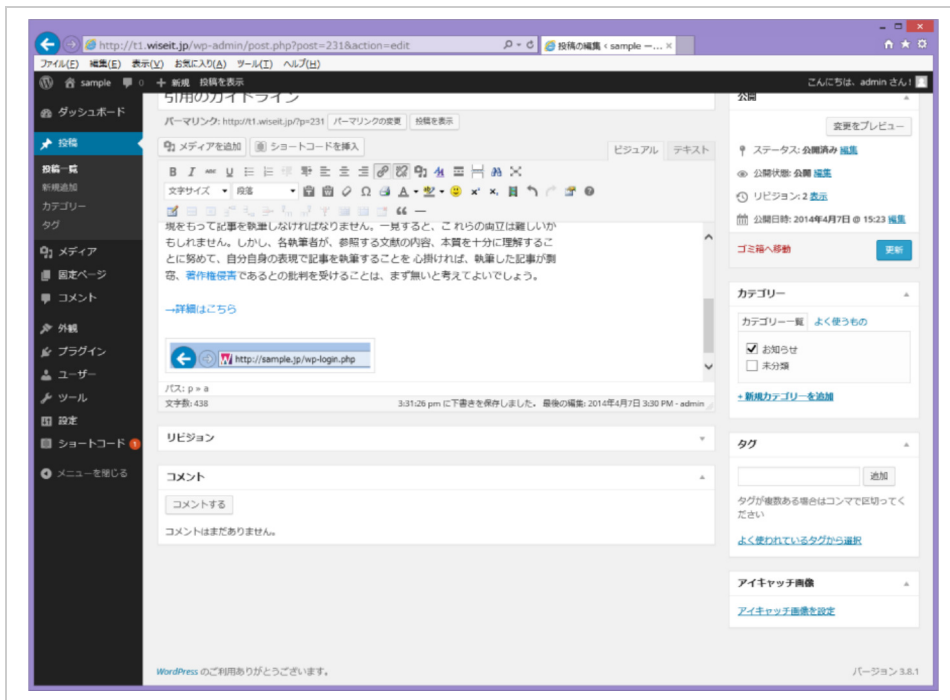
http://t1.wiseit.jp/wp-admin/post.php?post=231&action=edit
投稿の編集 ‹ sample —...

ファイル(F) 編集(E) 表示(V) お気に入り(A) ツール(T) ヘルプ(H)

sample 0 ＋ 新規 投稿を表示
こんにちは、admin さん！

ダッシュボード
投稿
投稿一覧
新規追加
カテゴリー
タグ
メディア
固定ページ
コメント
外観
プラグイン
ユーザー
ツール
設定
ショートコード 1
メニューを閉じる

引用のガイドライン
パーマリンク: http://t1.wiseit.jp/?p=231 パーマリンクの変更 投稿を表示
メディアを追加 ショートコードを挿入
ビジュアル テキスト
文字サイズ 段落

規をもって記事を執筆しなければなりません。一見すると、これらの両立は難しいかもしれません。しかし、各執筆者が、参照する文献の内容、本質を十分に理解することに努めて、自分自身の表現で記事を執筆することを心掛ければ、執筆した記事が剽窃、著作権侵害であるとの批判を受けることは、まず無いと考えてよいでしょう。

→詳細はこちら

http://sample.jp/wp-login.php

パス: p » a
文字数: 438
3:31:26 pm に下書きを保存しました。 最後の編集: 2014年4月7日 3:30 PM - admin

リビジョン

コメント
コメントする
コメントはまだありません。

公開
変更をプレビュー
ステータス: 公開済み 編集
公開状態: 公開 編集
リビジョン: 2 表示
公開日時: 2014年4月7日 @ 15:23 編集
ゴミ箱へ移動
更新

カテゴリー
カテゴリー一覧 よく使うもの
お知らせ
未分類
+ 新規カテゴリーを追加

タグ
追加
タグが複数ある場合はコンマで区切ってください
よく使われているタグから選択

アイキャッチ画像
アイキャッチ画像を設定

WordPress のご利用ありがとうございます。
バージョン 3.8.1